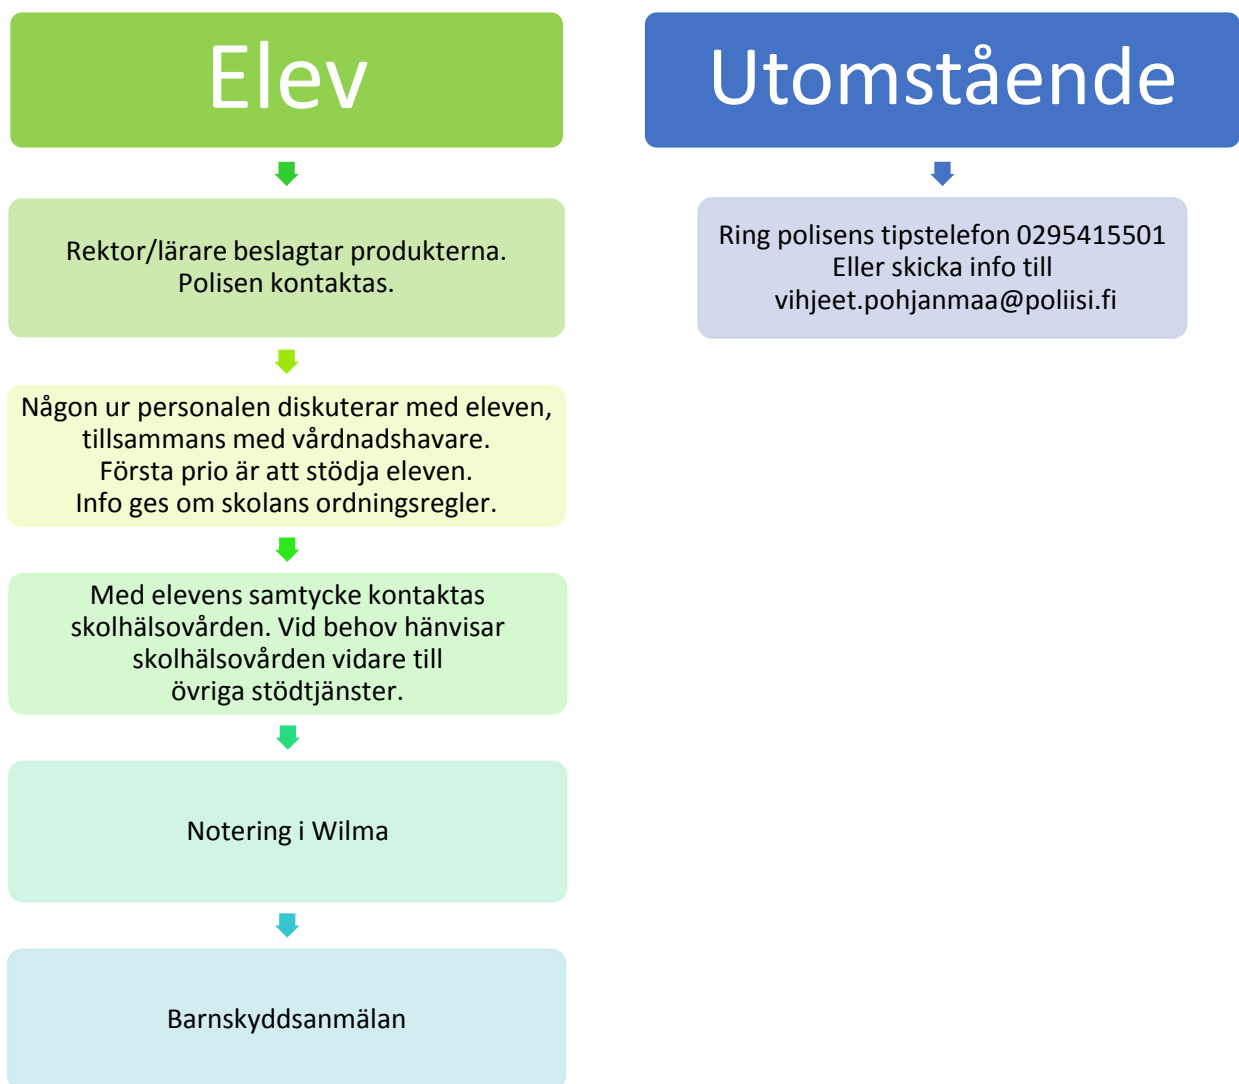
Elev

Rektor/lärare beslagtar produkterna.
Polisen kontaktas.

Någon ur personalen diskuterar med eleven, tillsammans med vårdnadshavare.
Första prio är att stödja eleven.
Info ges om skolans ordningsregler.

Med elevens samtycke kontaktas skolhälsovården. Vid behov hänvisar skolhälsovården vidare till övriga stödtjänster.

Notering i Wilma

Barnskyddsanmälan

Utomstående

Ring polisens tipstelefon 0295415501
Eller skicka info till
vihjeet.pohjanmaa@poliisi.fi